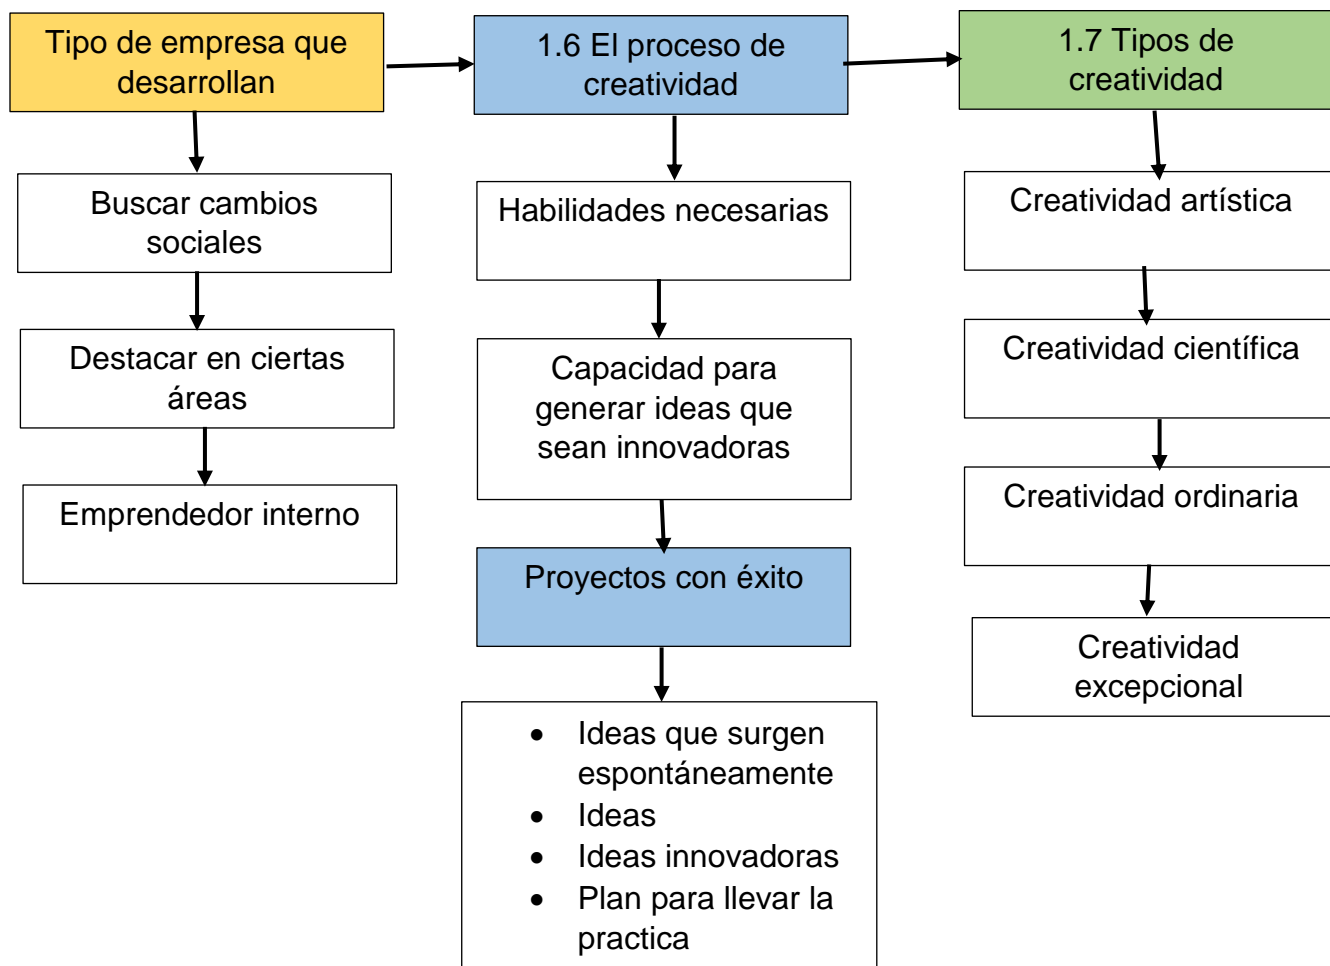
Tipo de empresa que desarrollan

Buscar cambios sociales

Destacar en ciertas áreas

Emprendedor interno

1.6 El proceso de creatividad

Habilidades necesarias

Capacidad para generar ideas que sean innovadoras

Proyectos con éxito

- Ideas que surgen espontáneamente
- Ideas
- Ideas innovadoras
- Plan para llevar la practica

1.7 Tipos de creatividad

Creatividad artística

Creatividad científica

Creatividad ordinaria

Creatividad excepcional